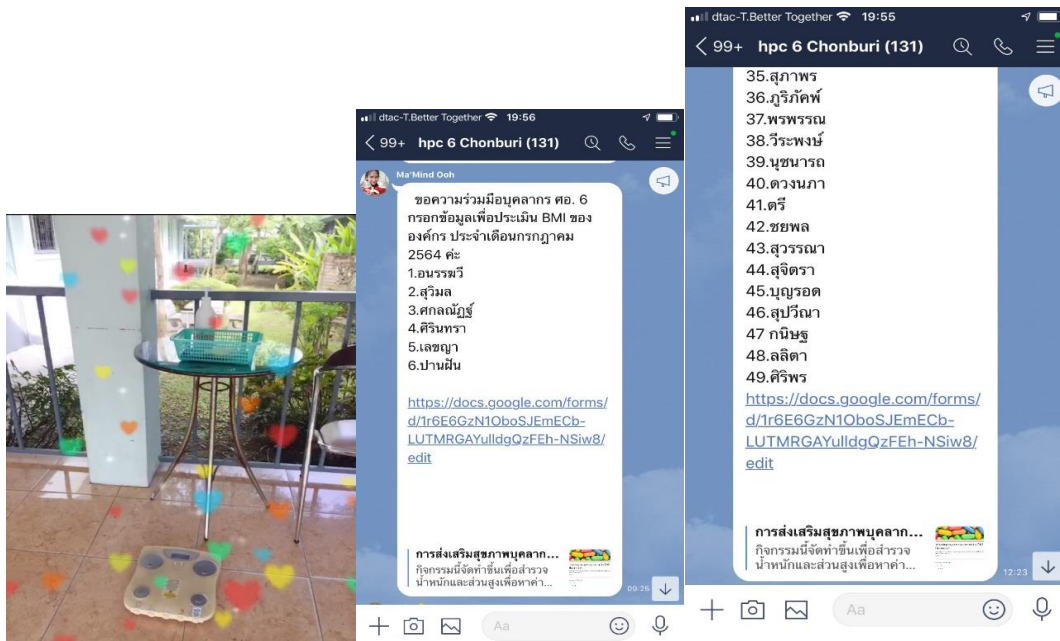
dtac-T.Better Together 19:56
< 99+ hpc 6 Chonburi (131)

Ma'Mind Ooh
ขอความร่วมมือบุคลากร ศอ. 6 กรอกข้อมูลเพื่อประเมิน BMI ขององค์กร ประจำเดือนกรกฎาคม 2564 ค่ะ
1.อนรรฆวี
2.สุวิมล
3.ศกลณัฏฐ์
4.ศิรินทรา
5.เลขญา
6.ปานฝัน

https://docs.google.com/forms/d/1r6E6GzN1OboSJEmECb-LUTMRGAYulldgQzFEh-NSiw8/edit

การส่งเสริมสุขภาพบุคลาก...
กิจกรรมนี้จัดทำขึ้นเพื่อสำรวจน้ำหนักและส่วนสูงเพื่อหาค่า...
09:26

Aa

dtac-T.Better Together 19:55
< 99+ hpc 6 Chonburi (131)
35.สุภาพร
36.ภูริภัคพ์
37.พรพรรณ
38.วีระพงษ์
39.นุชนารถ
40.ดวงนภา
41.ตรี
42.ชยพล
43.สุวรรณา
44.สุจิตรา
45.บุญรอด
46.สุปวีณา
47 กนิษฐ
48.ลลิตา
49.ศิริพร
https://docs.google.com/forms/d/1r6E6GzN1OboSJEmECb-LUTMRGAYulldgQzFEh-NSiw8/edit

การส่งเสริมสุขภาพบุคลาก...
กิจกรรมนี้จัดทำขึ้นเพื่อสำรวจน้ำหนักและส่วนสูงเพื่อหาค่า...
12:23

Aa